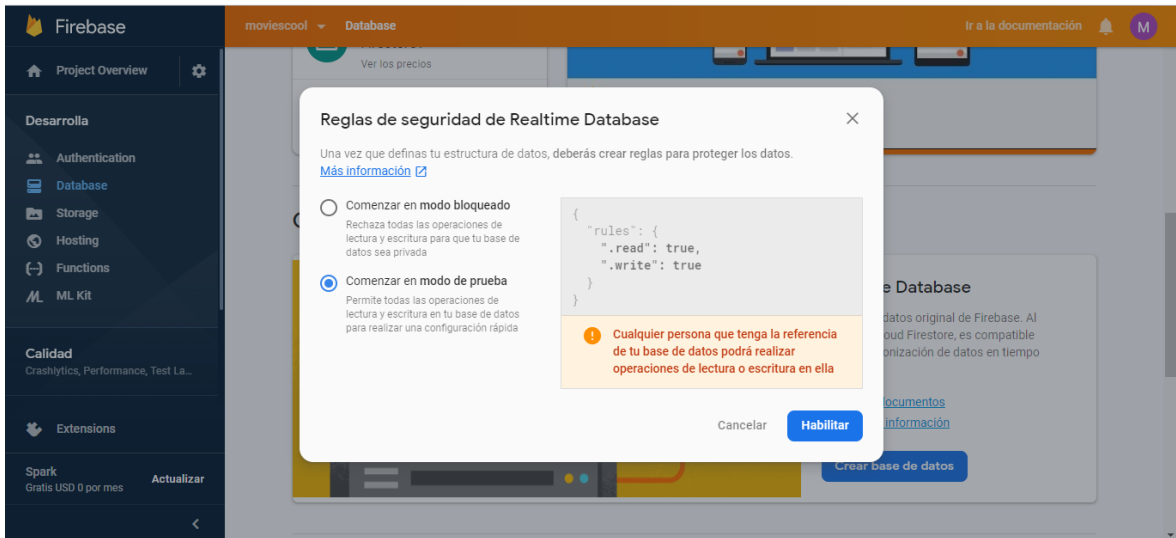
Firebase

moviescool ▾ Database

Ir a la documentación

M

Project Overview

Desarrolla

Authentication

Database

Storage

Hosting

Functions

ML Kit

Calidad

Crashlytics, Performance, Test La...

Extensions

Spark

Gratis USD 0 por mes

Actualizar

Ver los precios

Reglas de seguridad de Realtime Database

Una vez que definas tu estructura de datos, deberás crear reglas para proteger los datos.

Más información

Comenzar en modo bloqueado

Rechaza todas las operaciones de lectura y escritura para que tu base de datos sea privada

Comenzar en modo de prueba

Permite todas las operaciones de lectura y escritura en tu base de datos para realizar una configuración rápida

```
{
  "rules": {
    ".read": true,
    ".write": true
  }
}
```

Cualquier persona que tenga la referencia de tu base de datos podrá realizar operaciones de lectura o escritura en ella

Cancelar

Habilitar

e Database

datos original de Firebase. Al oud Firestore, es compatible onización de datos en tiempo

ocumentos

información

Crear base de datos